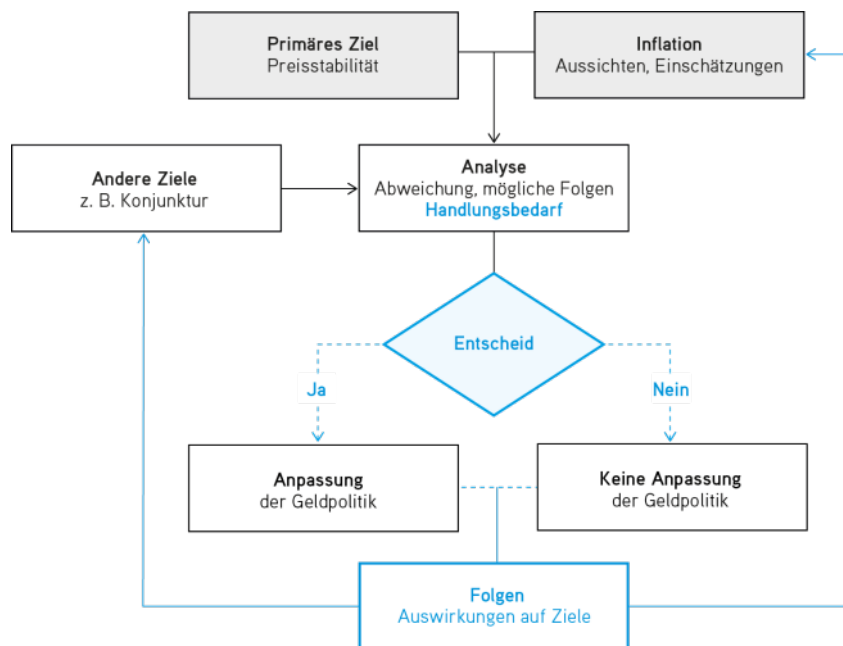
Primäres Ziel
Preisstabilität

Inflation
Aussichten, Einschätzungen

Andere Ziele
z. B. Konjunktur

Analyse
Abweichung, mögliche Folgen
Handlungsbedarf

Entscheid

Ja

Nein

Anpassung
der Geldpolitik

Keine Anpassung
der Geldpolitik

Folgen
Auswirkungen auf Ziele